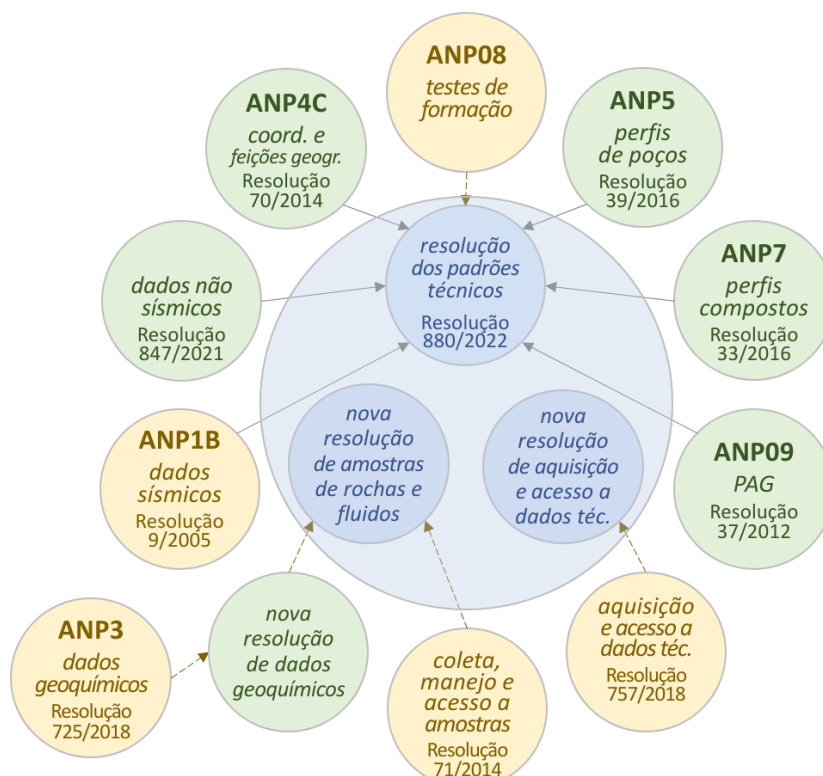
ANP08
testes de formação

ANP4C
coord. e feições geogr.
Resolução 70/2014

ANP5
perfis de poços
Resolução 39/2016

dados não sísmicos
Resolução 847/2021

resolução dos padrões técnicos
Resolução 880/2022

ANP7
perfis compostos
Resolução 33/2016

ANP1B
dados sísmicos
Resolução 9/2005

nova resolução de amostras de rochas e fluidos

nova resolução de aquisição e acesso a dados téc.

ANP09
PAG
Resolução 37/2012

ANP3
dados geoquímicos
Resolução 725/2018

nova resolução de dados geoquímicos

coleta, manejo e acesso a amostras
Resolução 71/2014

aquisição e acesso a dados téc.
Resolução 757/2018